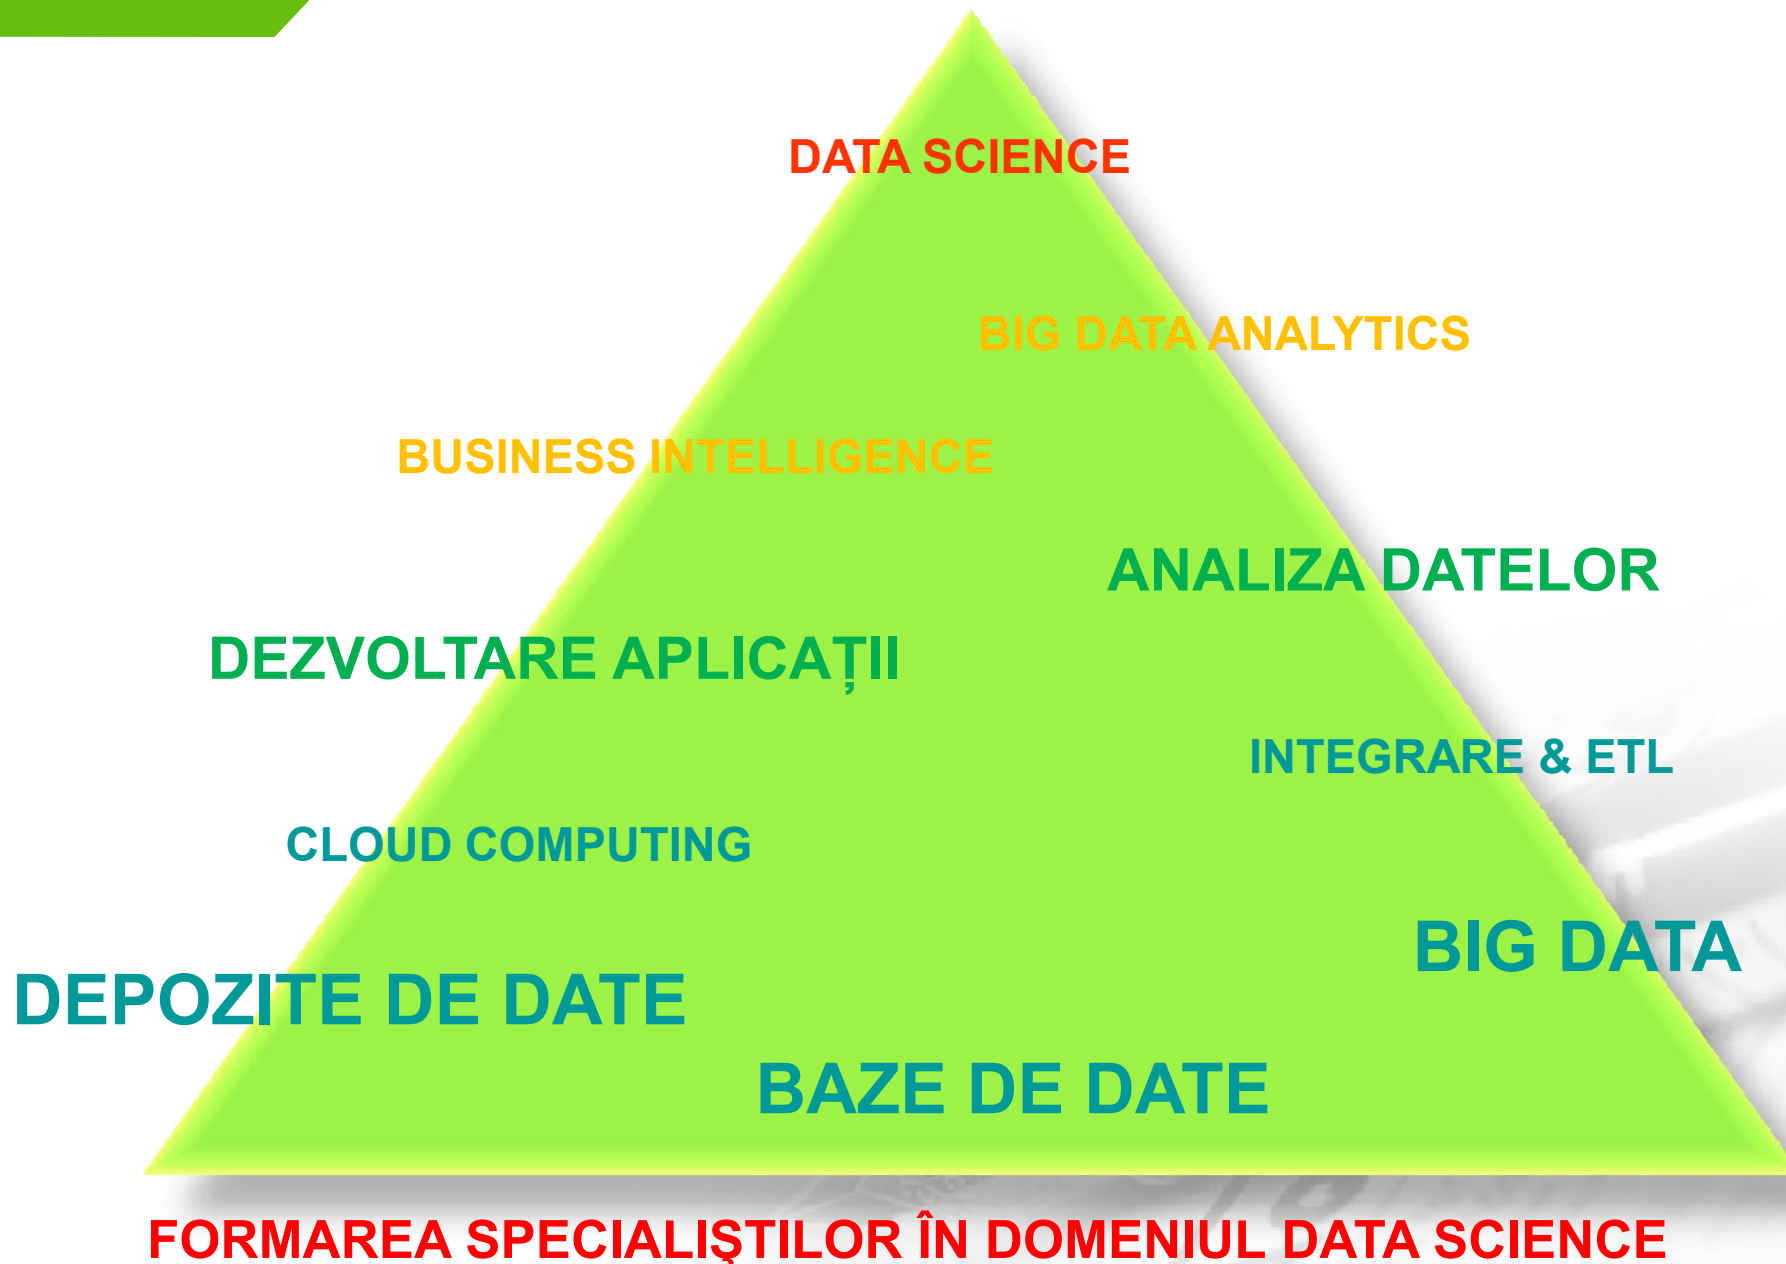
DATA SCIENCE

BIG DATA ANALYTICS

BUSINESS INTELLIGENCE

ANALIZA DATELOR

DEZVOLTARE APLICAȚII

INTEGRARE & ETL

CLOUD COMPUTING

BIG DATA

DEPOZITE DE DATE

BAZE DE DATE

FORMAREA SPECIALIŞTILOR ÎN DOMENIUL DATA SCIENCE